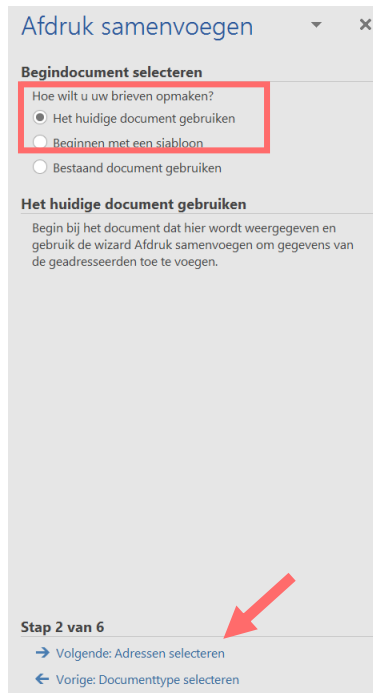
Afdruk samenvoegen

Begindocument selecteren

Hoe wilt u uw brieven opmaken?

Het huidige document gebruiken

Beginnen met een sjabloon

Bestaand document gebruiken

Het huidige document gebruiken

Begin bij het document dat hier wordt weergegeven en gebruik de wizard Afdruk samenvoegen om gegevens van de geadresseerden toe te voegen.

Stap 2 van 6

→ Volgende: Adressen selecteren

← Vorige: Documenttype selecteren